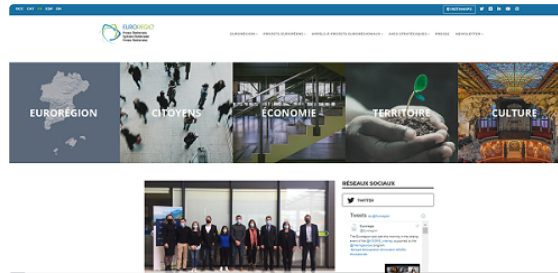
OCC CAT FR ESP EN

EUROREGIO
Pyrénées Méditerranée
Pirineus Mediterrània
Pirineos Mediterráneo

EURORÉGION • PROJETS EUROPÉENS • APPELS À PROJETS EURORÉGIONAUX • AXES STRATÉGIQUES • PRESSE NEWSLETTER •

EURORÉGION

CITOYENS

ÉCONOMIE

TERRITOIRE

CULTURE

RÉSEAUX SOCIAUX

TWITTER

Tweets

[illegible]